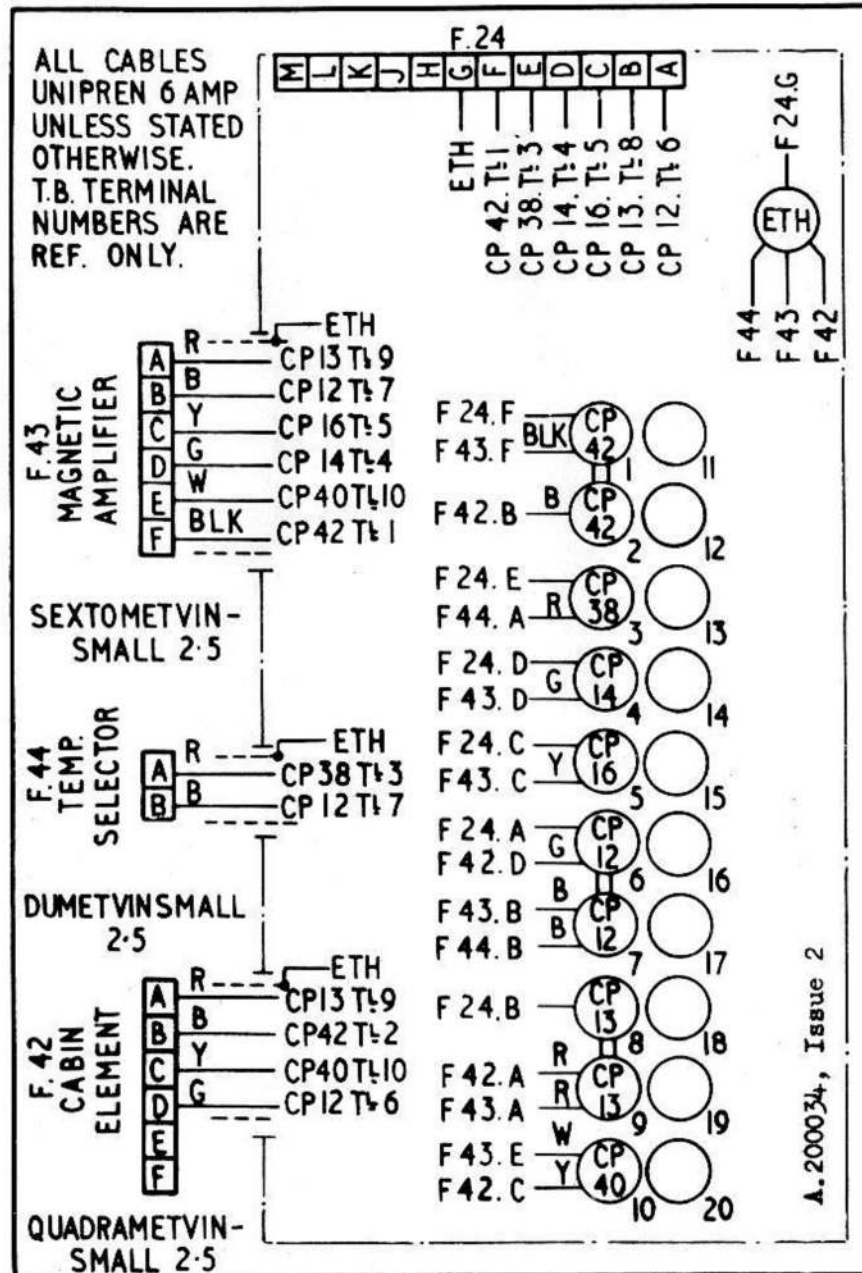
ALL CABLES UNIPREN 6 AMP UNLESS STATED OTHERWISE. T.B. TERMINAL NUMBERS ARE REF. ONLY.

F.24

M L K J H G F E D C B A

ETH
CP 42. T! 1
CP 38. T! 3
CP 14. T! 4
CP 16. T! 5
CP 13. T! 8
CP 12. T! 6

F 24.G
ETH
F 44
F 43
F 42

F.43 MAGNETIC AMPLIFIER

A B C D E F

R
B
Y
G
W
BLK

ETH
CP13 T!9
CP12 T!7
CP 16T!5
CP 14T!4
CP40T!10
CP42 T!1

SEXTOMETVIN-SMALL 2·5

F.44 TEMP. SELECTOR

A B

R
B

ETH
CP38 T!3
CP 12 T!7

DUMETVINSMALL 2·5

F. 42 CABIN ELEMENT

A B C D E F

R
B
Y
G

ETH
CP13 T!9
CP42 T!2
CP40 T!10
CP12 T!6

QUADRAMETVIN-SMALL 2·5

F 24. F
F 43. F
BLK
CP 42
1
11

F 42. B
B
CP 42
2
12

F 24. E
F 44. A
R
CP 38
3
13

F 24. D
F 43. D
G
CP 14
4
14

F 24. C
F 43. C
Y
CP 16
5
15

F 24. A
F 42. D
G
CP 12
6
16

F 43. B
F 44. B
B
B
CP 12
7
17

F 24. B
CP 13
8
18

F 42. A
F 43. A
R
R
CP 13
9
19

F 43. E
F 42. C
W
Y
CP 40
10
20

A.200034, Issue 2